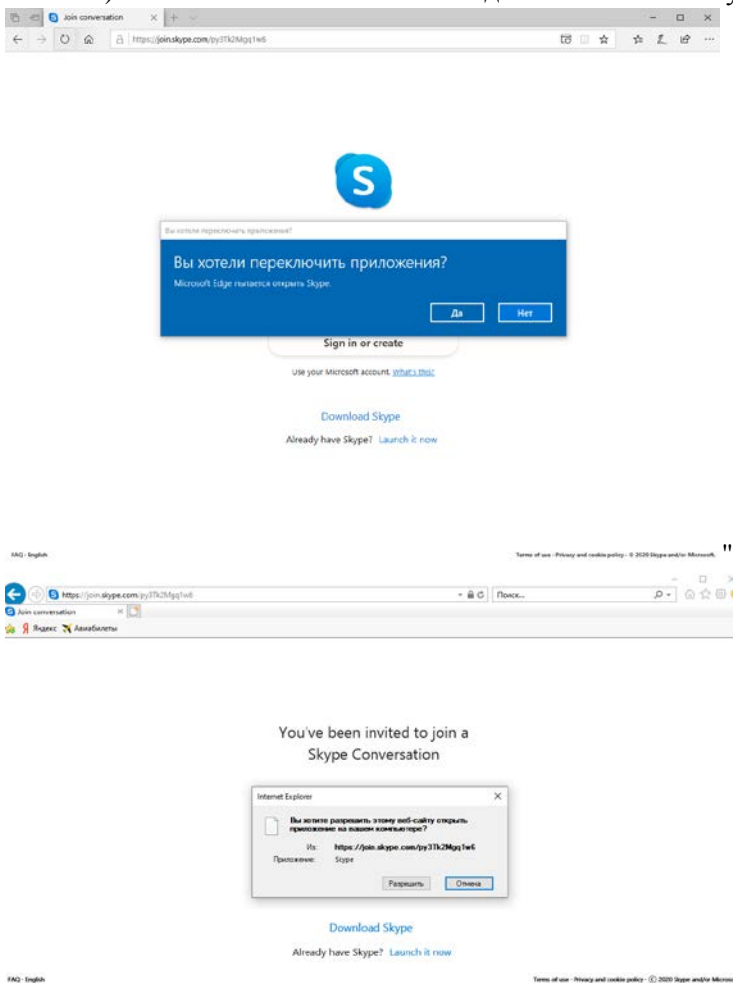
Join conversation
https://join.skype.com/py3Tk2Mgq1w6

Вы хотели переключить приложения?

Вы хотели переключить приложения?
Microsoft Edge пытается открыть Skype.
Да Нет

Sign in or create
Use your Microsoft account. What's this?

Download Skype
Already have Skype? Launch it now

FAQ · English
Terms of use · Privacy and cookie policy · © 2020 Skype and/or Microsoft.

"

https://join.skype.com/py3Tk2Mgq1w6
Поиск...
Join conversation
Яндекс Авиабилеты

You've been invited to join a Skype Conversation

Internet Explorer
Вы хотите разрешить этому веб-сайту открыть приложение на вашем компьютере?
Из: https://join.skype.com/py3Tk2Mgq1w6
Приложение: Skype
Разрешить Отмена

Download Skype
Already have Skype? Launch it now

FAQ · English
Terms of use · Privacy and cookie policy · © 2020 Skype and/or Micros